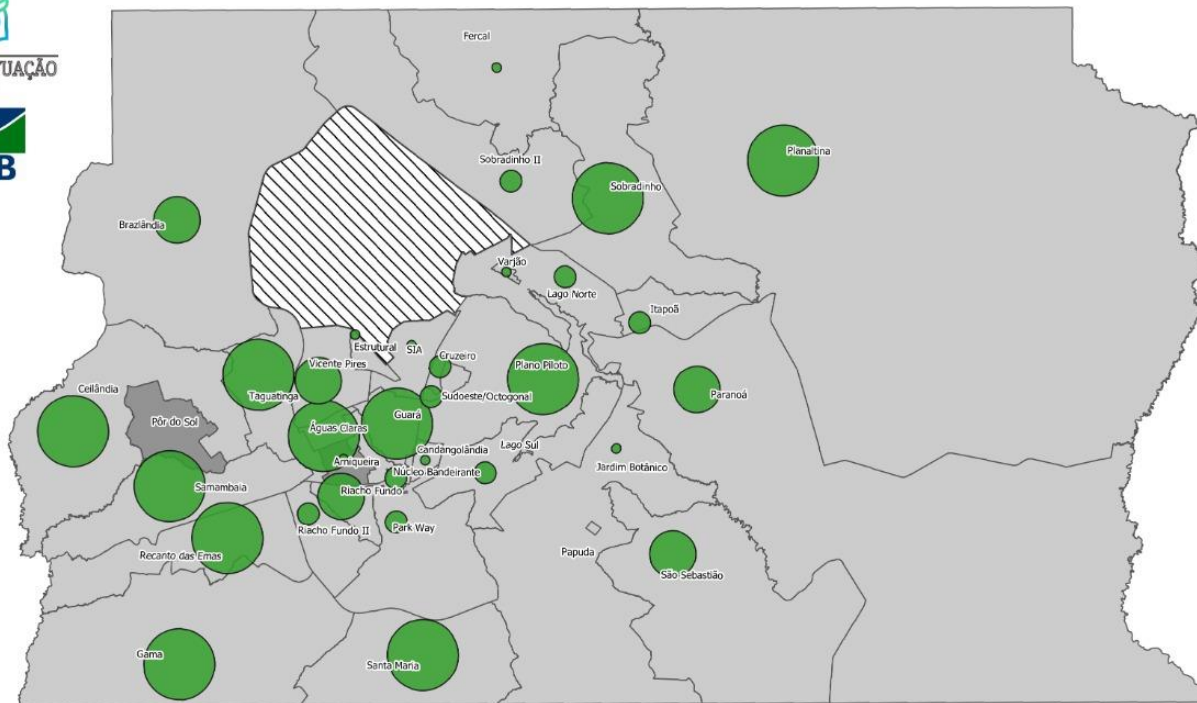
UAÇÃO

B

Fercal

Sobradinho II

Planaltina

Sobradinho

Brazlândia

Varjão

Lago Norte

Itapoã

Estrutural

SIA

Cruzeiro

Plano Piloto

Vicente Pires

Taguatinga

Paranoá

Ceilândia

Sudoeste/Octogonal

Guará

Pôr do Sol

Águas Claras

Candangolândia

Lago Sul

Arniqueira

Núcleo Bandeirante

Jardim Botânico

Samambaia

Riacho Fundo

Riacho Fundo II

Park Way

Papuda

Recanto das Emas

São Sebastião

Gama

Santa Maria